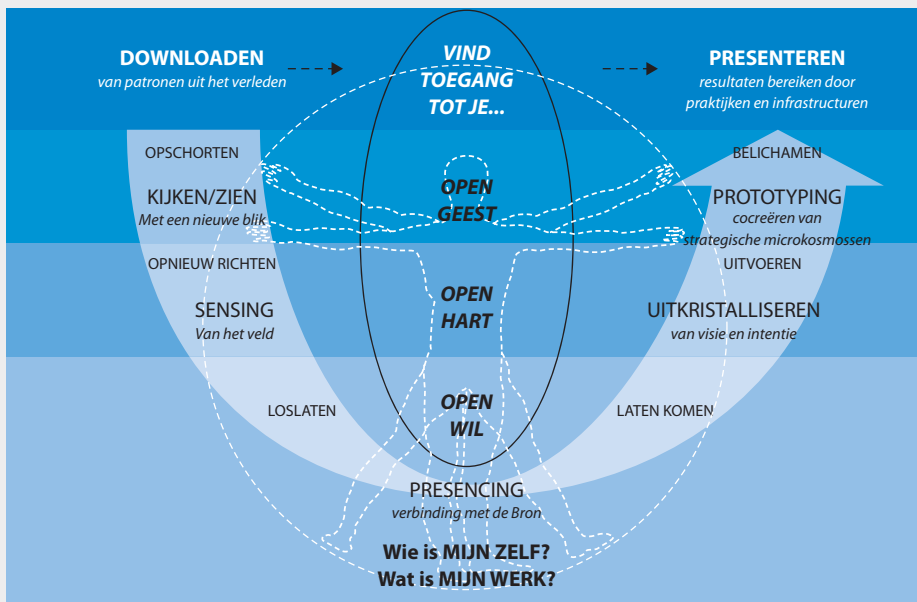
DOWNLOADEN
van patronen uit het verleden

VIND TOEGANG TOT JE...

PRESENTEREN
resultaten bereiken door praktijken en infrastructuren

OPSCHORTEN

KIJKEN/ZIEN
Met een nieuwe blik

OPEN GEEST

BELICHAMEN

PROTOTYPING
cocreëren van strategische microkosmossen

OPNIEUW RICHTEN

SENSING
Van het veld

OPEN HART

UITVOEREN

UITKRISTALLISEREN
van visie en intentie

LOSLATEN

OPEN WIL

LATEN KOMEN

PRESENCING
verbinding met de Bron

Wie is MIJN ZELF?
Wat is MIJN WERK?